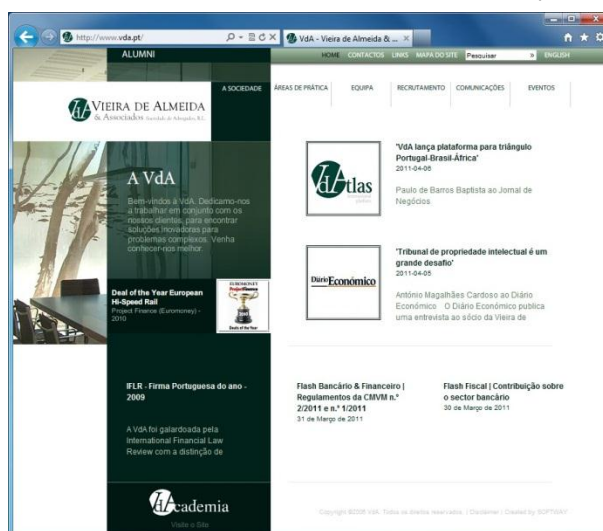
http://www.vda.pt/

VdA - Vieira de Almeida & ... ×

ALUMNI

HOME CONTACTOS LINKS MAPA DO SITE Pesquisar » ENGLISH

VdA VIEIRA DE ALMEIDA & Associados Sociedade de Advogados, R.L.

A SOCIEDADE ÁREAS DE PRÁTICA EQUIPA RECRUTAMENTO COMUNICAÇÕES EVENTOS

A VdA

Bem-vindos à VdA. Dedicamo-nos a trabalhar em conjunto com os nossos clientes, para encontrar soluções inovadoras para problemas complexos. Venha conhecer-nos melhor.

Deal of the Year European Hi-Speed Rail
Project Finance (Euromoney) - 2010

EUROMONEY Project Finance 2010 Deals of the Year

VdAtlas

'VdA lança plataforma para triângulo Portugal-Brasil-África'
2011-04-06

Paulo de Barros Baptista ao Jornal de Negócios.

Diário Económico

'Tribunal de propriedade intelectual é um grande desafio'
2011-04-05

António Magalhães Cardoso ao Diário Económico O Diário Económico publica uma entrevista ao sócio da Vieira de

IFLR - Firma Portuguesa do ano - 2009

A VdA foi galardoada pela International Financial Law Review com a distinção de

Flash Bancário & Financeiro | Regulamentos da CMVM n.º 2/2011 e n.º 1/2011
31 de Março de 2011

Flash Fiscal | Contribuição sobre o sector bancário
30 de Março de 2011

VdAcademia
Visite o Site

Copyright ©2008 VdA. Todos os direitos reservados | Disclaimer | Created by SOFTWAY